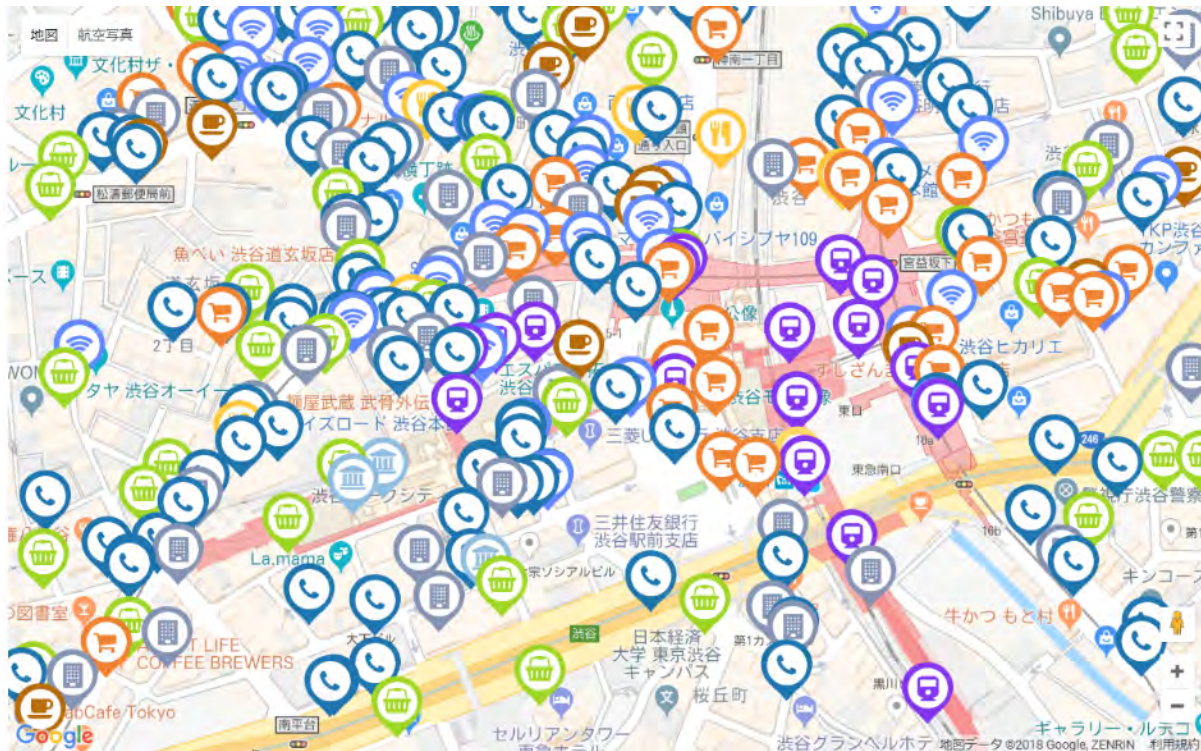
地図
航空写真
文化村ザ・
文化村
松濤郵便局前
魚べい 渋谷道玄坂店
2丁目
タヤ 渋谷オーイー
麺屋武蔵 武骨外伝
イズロード 渋谷本
渋谷
La.mama
図書室
T LIFE COFFEE BREWERS
bCafe Tokyo
南平台
Shibuya
南一丁目
横丁跡
バイシブヤ109
宮益坂下
公像
エスパ
渋谷
すしざんま
渋谷ヒカリエ
三菱U
渋谷モ
東口
東急南口
三井住友銀行
渋谷駅前支店
宗ソシアルビル
渋谷
日本経済
大学 東京渋谷
キャンパス
桜丘町
セルリアンタワー
渋谷グランベルホテ
黒川
第1カ
246
行渋谷警察
キンコース
牛かつ もと村
ギャラリー・ルデコ
YKP渋谷
カンファ
かつ
地図データ ©2018 Google, ZENRIN
利用規約
Google